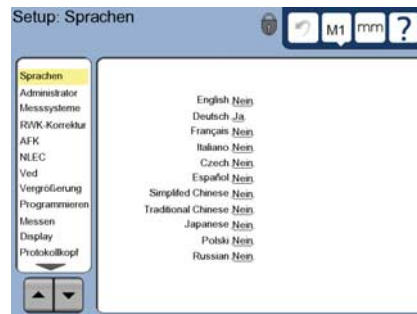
Setup: Sprachen

M1 mm ?

Sprachen
Administrator
Messsysteme
RWK-Korrektur
AFK
NLEC
Ved
Vergrößerung
Programmieren
Messen
Display
Protokollkopf

English Nein
Deutsch Ja
Français Nein
Italiano Nein
Czech Nein
Español Nein
Simplifed Chinese Nein
Traditional Chinese Nein
Japanese Nein
Polski Nein
Russian Nein